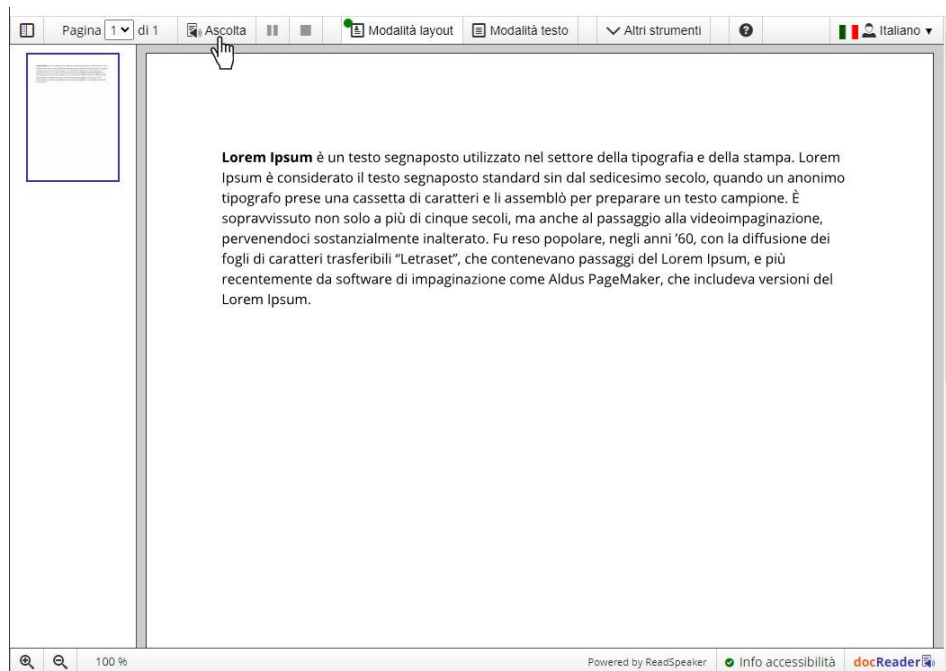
Pagina 1 di 1 Ascolta Modalità layout Modalità testo Altri strumenti Italiano

**Lorem Ipsum** è un testo segnaposto utilizzato nel settore della tipografia e della stampa. Lorem Ipsum è considerato il testo segnaposto standard sin dal sedicesimo secolo, quando un anonimo tipografo prese una cassetta di caratteri e li assemblò per preparare un testo campione. È sopravvissuto non solo a più di cinque secoli, ma anche al passaggio alla videoimpaginazione, pervenendoci sostanzialmente inalterato. Fu reso popolare, negli anni '60, con la diffusione dei fogli di caratteri trasferibili "Letraset", che contenevano passaggi del Lorem Ipsum, e più recentemente da software di impaginazione come Aldus PageMaker, che includeva versioni del Lorem Ipsum.

100 %

Powered by ReadSpeaker Info accessibilità docReader